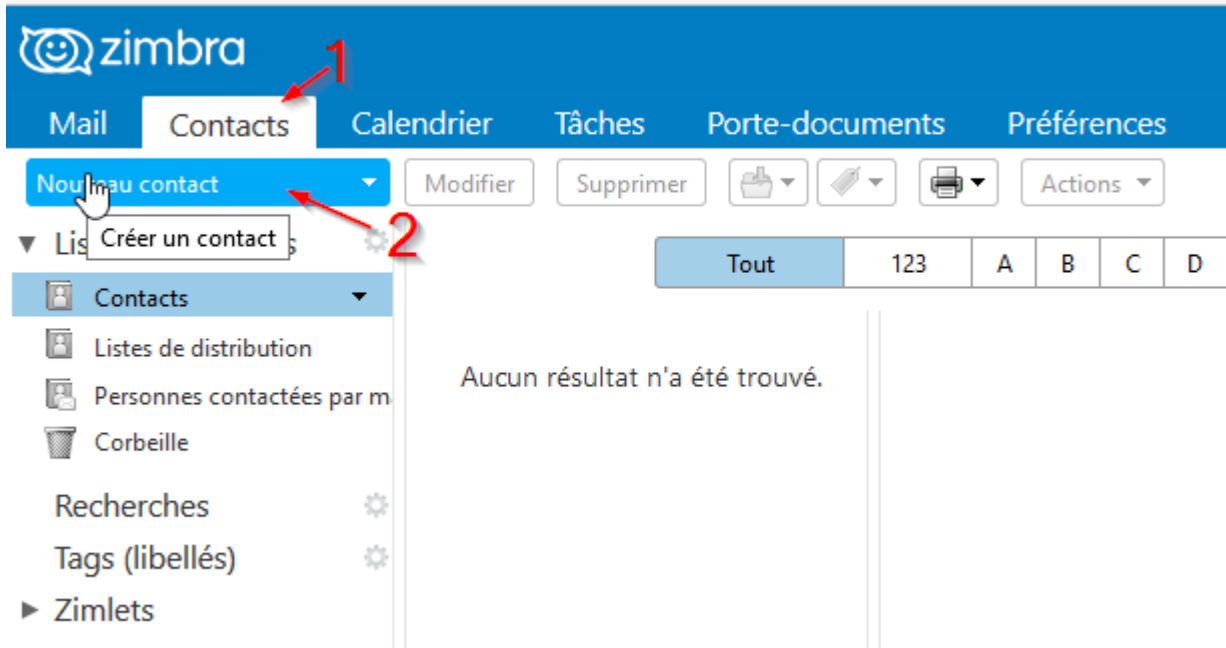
zimbra

1

Mail Contacts Calendrier Tâches Porte-documents Préférences

Nou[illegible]au contact

Modifier Supprimer Actions

Lis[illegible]s

Créer un contact

2

| Tout | 123 | A | B | C | D |
|---|---|---|---|---|---|

Contacts

Listes de distribution

Personnes contactées par m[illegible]

Corbeille

Recherches

Tags (libellés)

Zimlets

Aucun résultat n'a été trouvé.